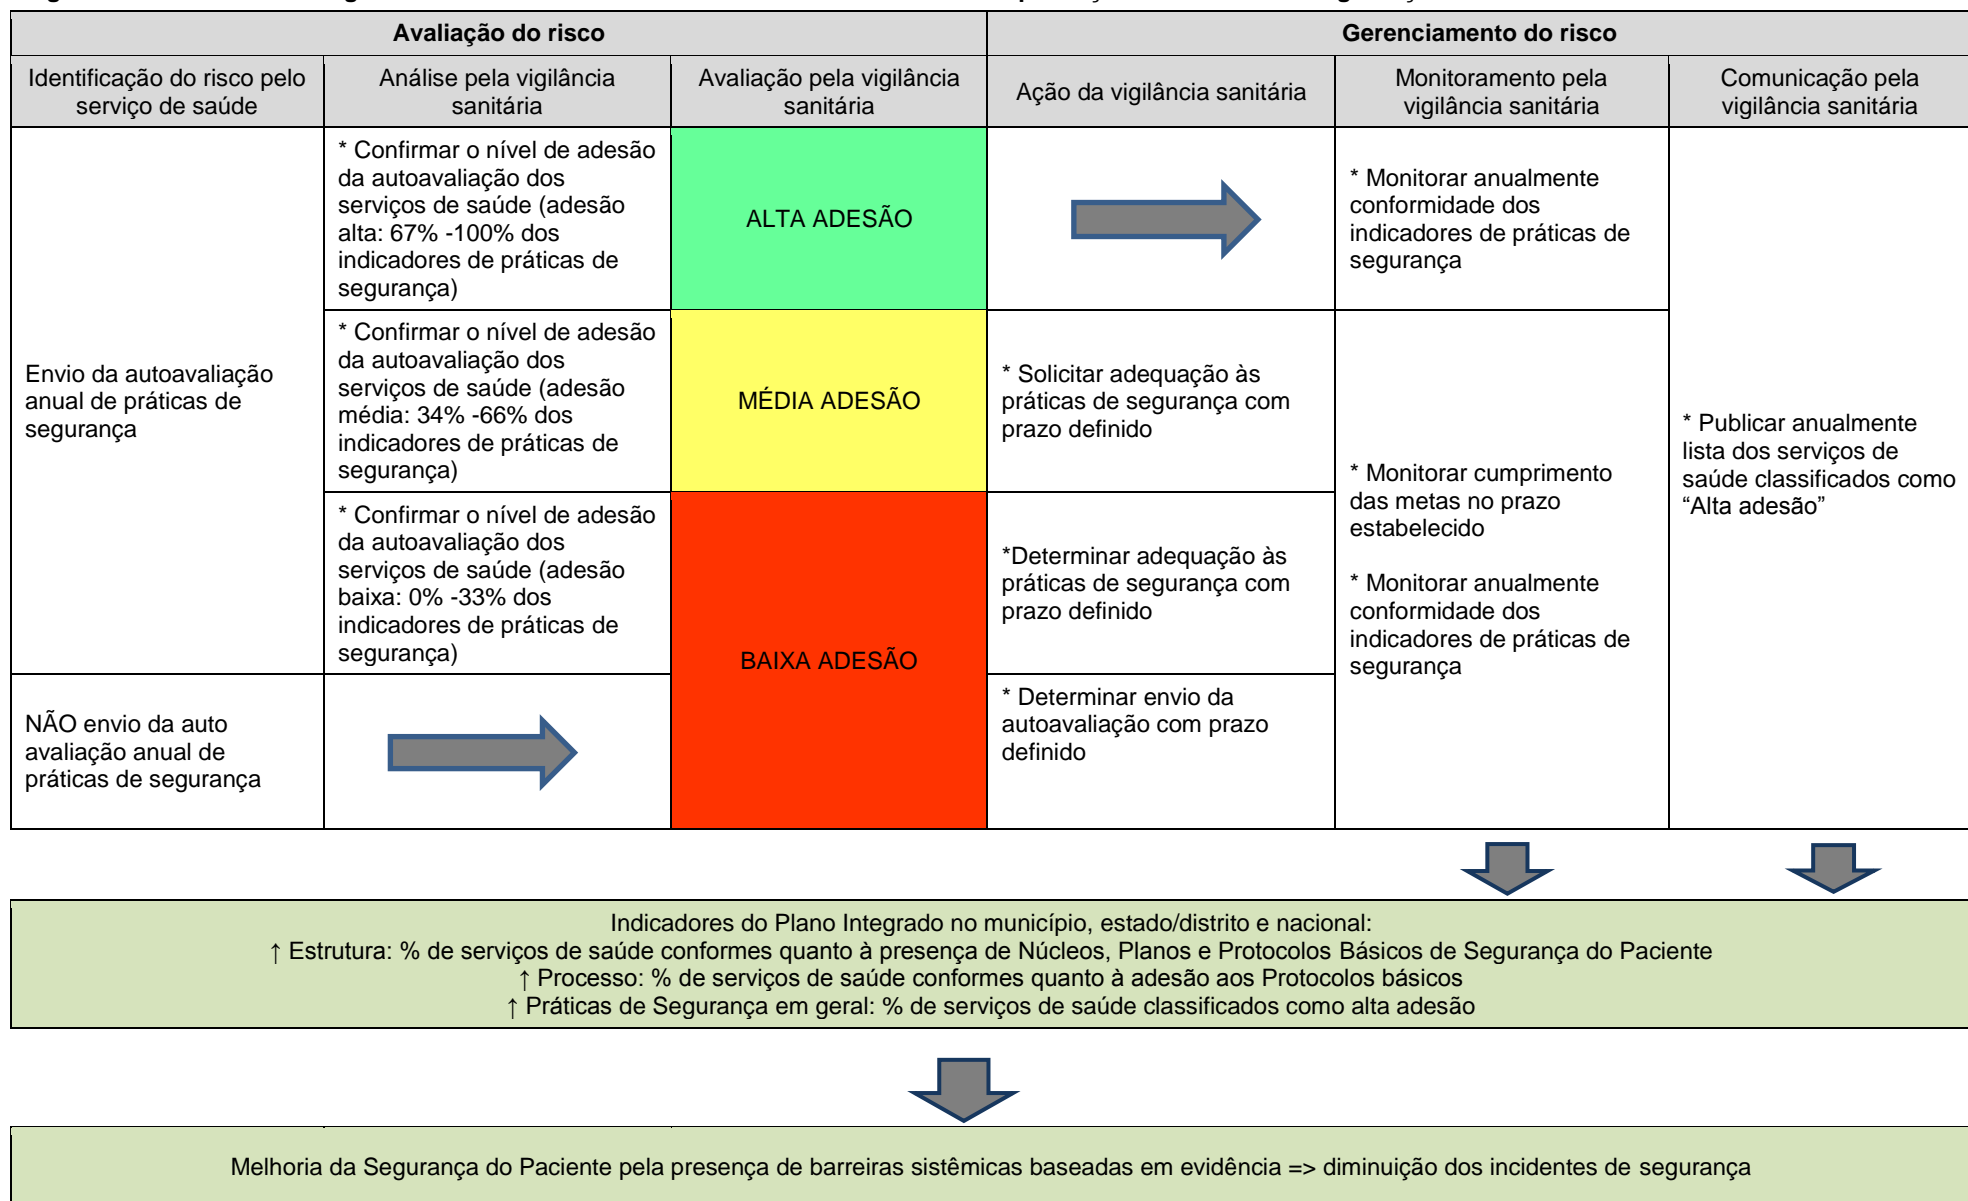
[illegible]

| Avaliação do risco | | | Gerenciamento do risco | | |
|---|---|---|---|---|---|
| Identificação do risco pelo serviço de saúde | Análise pela vigilância sanitária | Avaliação pela vigilância sanitária | Ação da vigilância sanitária | Monitoramento pela vigilância sanitária | Comunicação pela vigilância sanitária |
| Envio da autoavaliação anual de práticas de segurança | * Confirmar o nível de adesão da autoavaliação dos serviços de saúde (adesão alta: 67% -100% dos indicadores de práticas de segurança) | ALTA ADESÃO | | * Monitorar anualmente conformidade dos indicadores de práticas de segurança | * Publicar anualmente lista dos serviços de saúde classificados como "Alta adesão" |
| | * Confirmar o nível de adesão da autoavaliação dos serviços de saúde (adesão média: 34% -66% dos indicadores de práticas de segurança) | MÉDIA ADESÃO | * Solicitar adequação às práticas de segurança com prazo definido | * Monitorar cumprimento das metas no prazo estabelecido<br><br>* Monitorar anualmente conformidade dos indicadores de práticas de segurança | |
| | * Confirmar o nível de adesão da autoavaliação dos serviços de saúde (adesão baixa: 0% -33% dos indicadores de práticas de segurança) | BAIXA ADESÃO | *Determinar adequação às práticas de segurança com prazo definido | | |
| NÃO envio da auto avaliação anual de práticas de segurança | | | * Determinar envio da autoavaliação com prazo definido | | |

Indicadores do Plano Integrado no município, estado/distrito e nacional:
↑ Estrutura: % de serviços de saúde conformes quanto à presença de Núcleos, Planos e Protocolos Básicos de Segurança do Paciente
↑ Processo: % de serviços de saúde conformes quanto à adesão aos Protocolos básicos
↑ Práticas de Segurança em geral: % de serviços de saúde classificados como alta adesão

Melhoria da Segurança do Paciente pela presença de barreiras sistêmicas baseadas em evidência => diminuição dos incidentes de segurança